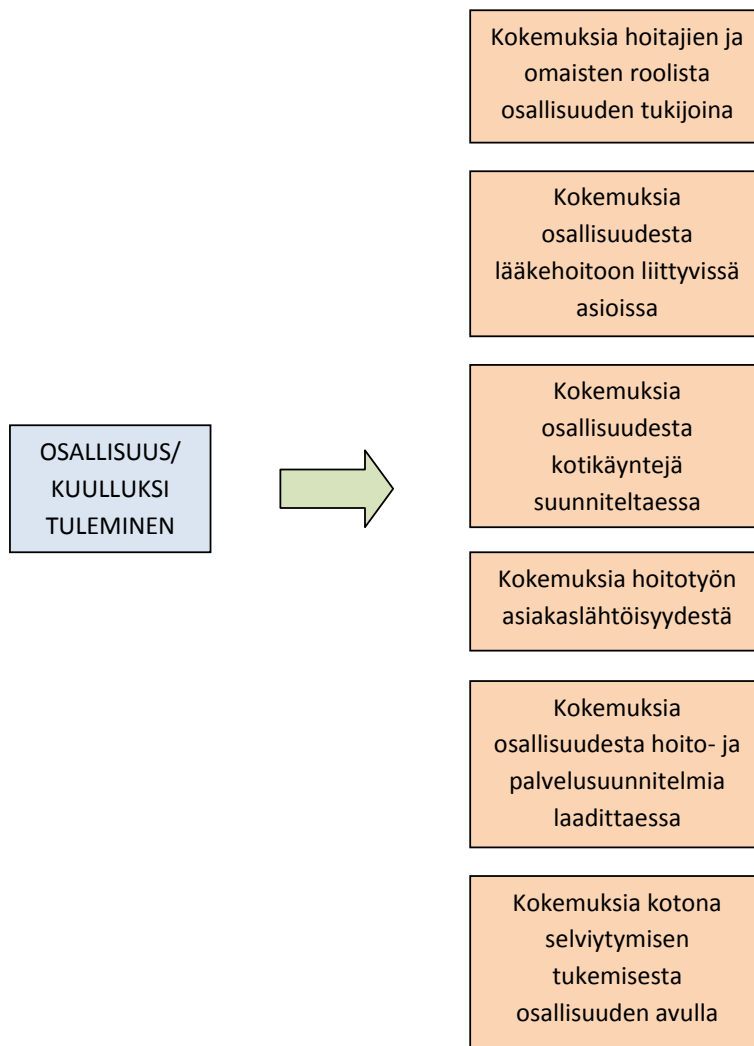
OSALLISUUS/ KUULLUKSI TULEMINEN

Kokemuksia hoitajien ja omaisten roolista osallisuuden tukijoina

Kokemuksia osallisuudesta lääkehoitoon liittyvissä asioissa

Kokemuksia osallisuudesta kotikäyntejä suunniteltaessa

Kokemuksia hoitotyön asiakaslähtöisyydestä

Kokemuksia osallisuudesta hoito- ja palvelusuunnitelmia laadittaessa

Kokemuksia kotona selviytymisen tukemisesta osallisuuden avulla